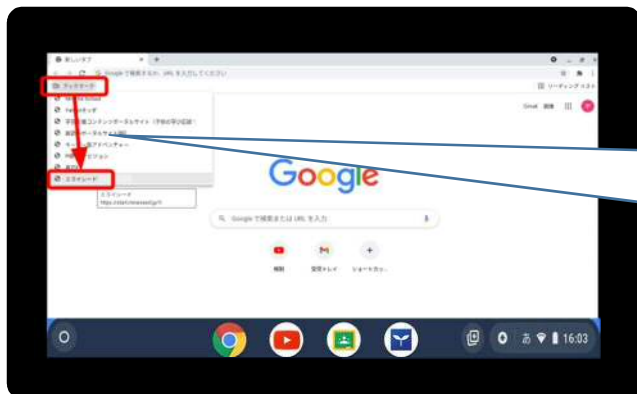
新しいタブ

Google で検索するか、URL を入力してください

ブックマーク

リーディングリスト

Gmail 画像

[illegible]

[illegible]

学習用コンテンツポータルサイト（子供の学び応援）

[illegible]

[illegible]

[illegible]

スタディーノート

スタディーノート
https://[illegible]

Google

Google で検索または URL を入力

動画

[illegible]

ショートカット

あ 16:03